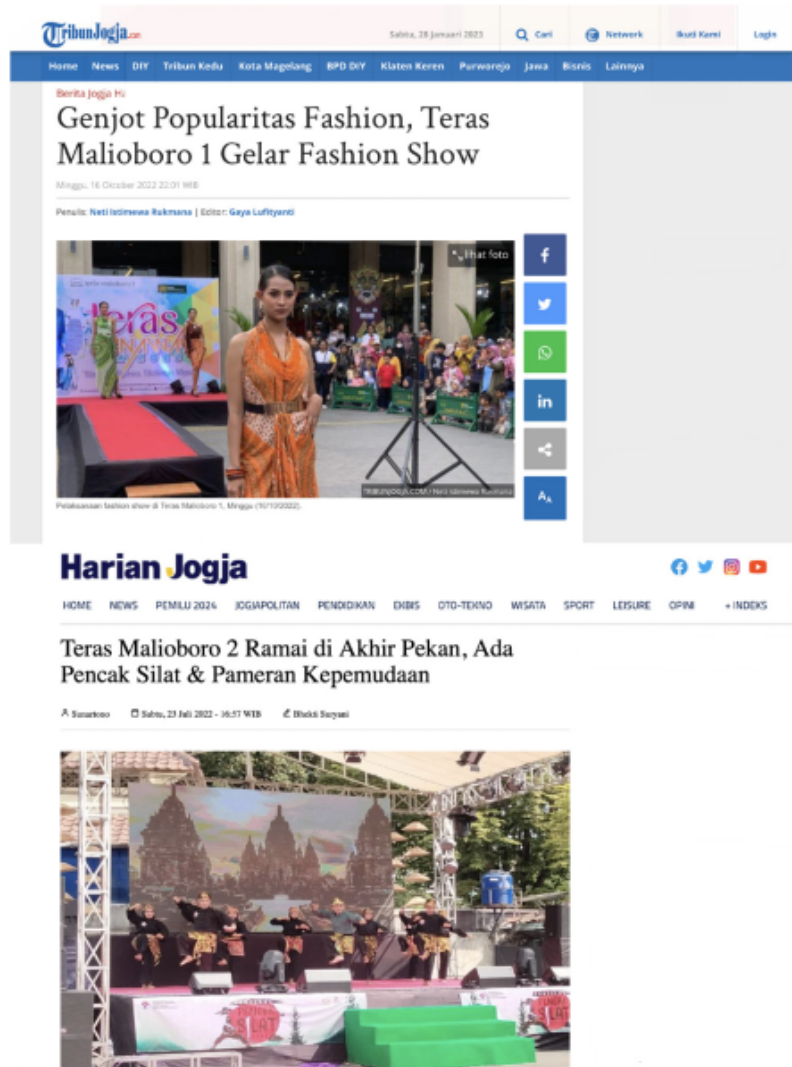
TribunJogja.com

Sabtu, 28 Januari 2023

Cari

Network

Ikuti Kami

Login

Home News DIY Tribun Kedu Kota Magelang BPD DIY Klaten Keren Purworejo Jawa Bisnis Lainnya

Berita Jogja Hari Ini

Genjot Popularitas Fashion, Teras Malioboro 1 Gelar Fashion Show

Minggu, 16 Oktober 2022 22:01 WIB

Penulis: Neti Istimewa Rukmana | Editor: Gaya Lufityanti

Lihat foto

Teras

TRIBUNJOGJA.COM / Neti Istimewa Rukmana

Pelaksanaan fashion show di Teras Malioboro 1, Minggu (16/10/2022).

Harian Jogja

HOME NEWS PEMILU 2024 JOGJAPOLITAN PENDIDIKAN EKBIS OTO-TEKNO WISATA SPORT LEISURE OPINI +INDEKS

Teras Malioboro 2 Ramai di Akhir Pekan, Ada Pencak Silat & Pameran Kepemudaan

Sunartono Sabtu, 23 Juli 2022 - 16:57 WIB Bhekti Suryani

SILAT